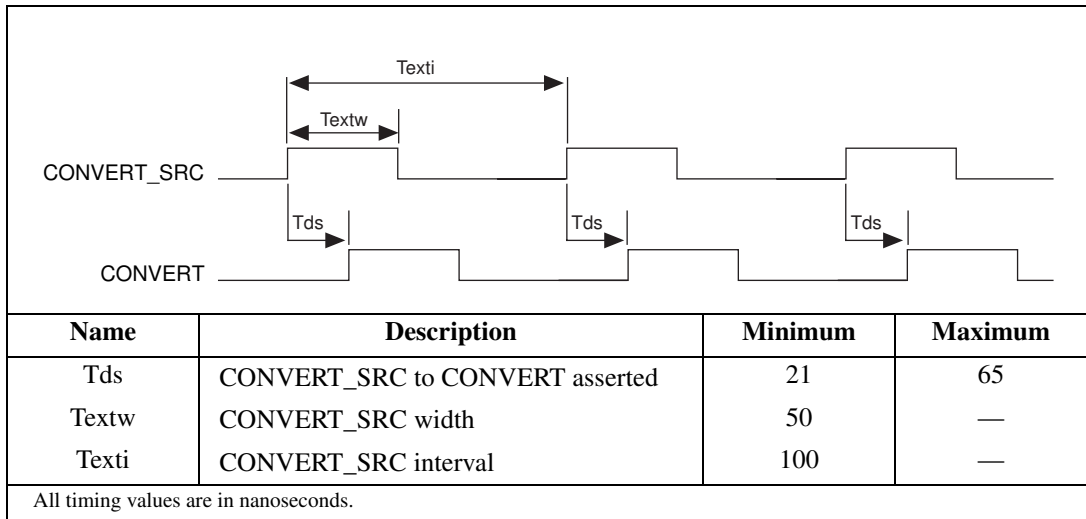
Texti

Textw

CONVERT_SRC

Tds

Tds

Tds

CONVERT

| Name | Description | Minimum | Maximum |
|---|---|---|---|
| Tds | CONVERT_SRC to CONVERT asserted | 21 | 65 |
| Textw | CONVERT_SRC width | 50 | — |
| Texti | CONVERT_SRC interval | 100 | — |

All timing values are in nanoseconds.